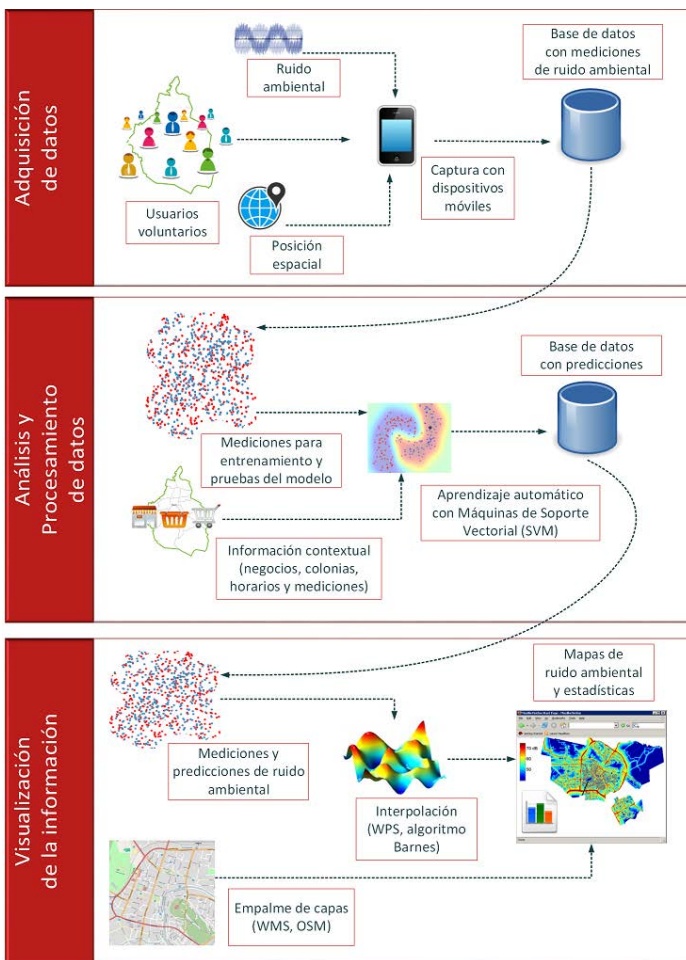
Adquisición de datos

Ruido ambiental

Base de datos con mediciones de ruido ambiental

Captura con dispositivos móviles

Usuarios voluntarios

Posición espacial

Análisis y Procesamiento de datos

Base de datos con predicciones

Mediciones para entrenamiento y pruebas del modelo

Aprendizaje automático con Máquinas de Soporte Vectorial (SVM)

Información contextual (negocios, colonias, horarios y mediciones)

Visualización de la información

Mapas de ruido ambiental y estadísticas

Mediciones y predicciones de ruido ambiental

Interpolación (WPS, algoritmo Barnes)

Empalme de capas (WMS, OSM)